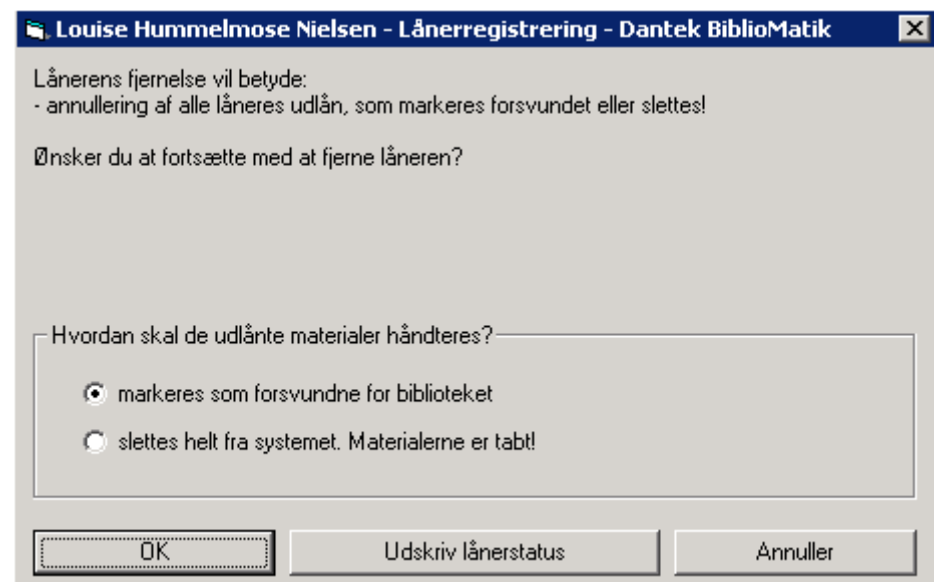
Louise Hummelmose Nielsen - Lånerregistrering - Dantek BiblioMatik

Lånerens fjernelse vil betyde:
- annullering af alle låneres udlån, som markeres forsvundet eller slettes!

Ønsker du at fortsætte med at fjerne låneren?

Hvordan skal de udlånte materialer håndteres?

markeres som forsvundne for biblioteket

slettes helt fra systemet. Materialerne er tabt!

OK

Udskriv lånerstatus

Annuller